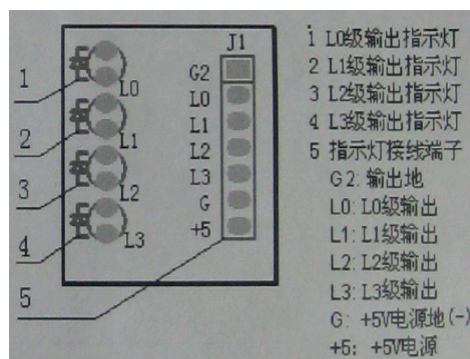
J1
G2
L0
L1
L2
L3
G
+5

L0
L1
L2
L3

1
2
3
4
5

1 L0级输出指示灯
2 L1级输出指示灯
3 L2级输出指示灯
4 L3级输出指示灯
5 指示灯接线端子
G2: 输出地
L0: L0级输出
L1: L1级输出
L2: L2级输出
L3: L3级输出
G: +5V电源地(-)
+5: +5V电源